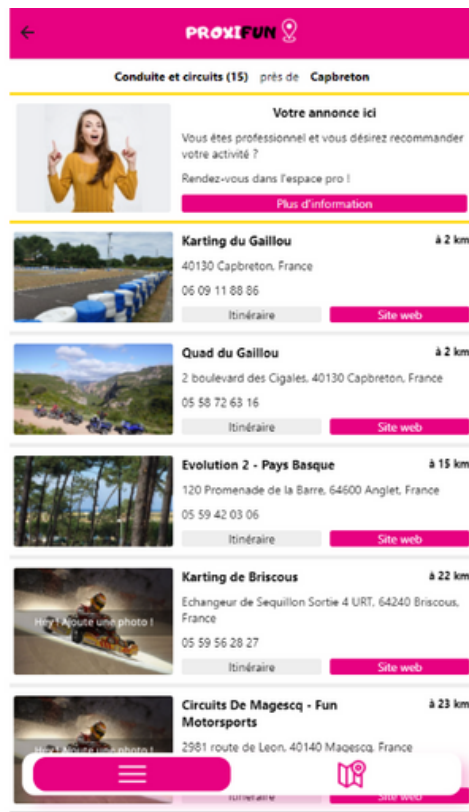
PROXIFUN

Conduite et circuits (15) près de Capbreton

Votre annonce ici

Vous êtes professionnel et vous désirez recommander votre activité ?

Rendez-vous dans l'espace pro !

Plus d'information

Karting du Gaillou
à 2 km
40130 Capbreton, France
06 09 11 88 86
Itinéraire
Site web

Quad du Gaillou
à 2 km
2 boulevard des Cigales, 40130 Capbreton, France
05 58 72 63 16
Itinéraire
Site web

Evolution 2 - Pays Basque
à 15 km
120 Promenade de la Barre, 64600 Anglet, France
05 59 42 03 06
Itinéraire
Site web

Karting de Briscous
à 22 km
Hey ! Ajoute une photo !
Echangeur de Sequillon Sortie 4 URT, 64240 Briscous, France
05 59 56 28 27
Itinéraire
Site web

Circuits De Magescq - Fun Motorsports
à 23 km
2981 route de Leon, 40140 Magescq, France
Itinéraire
Site web